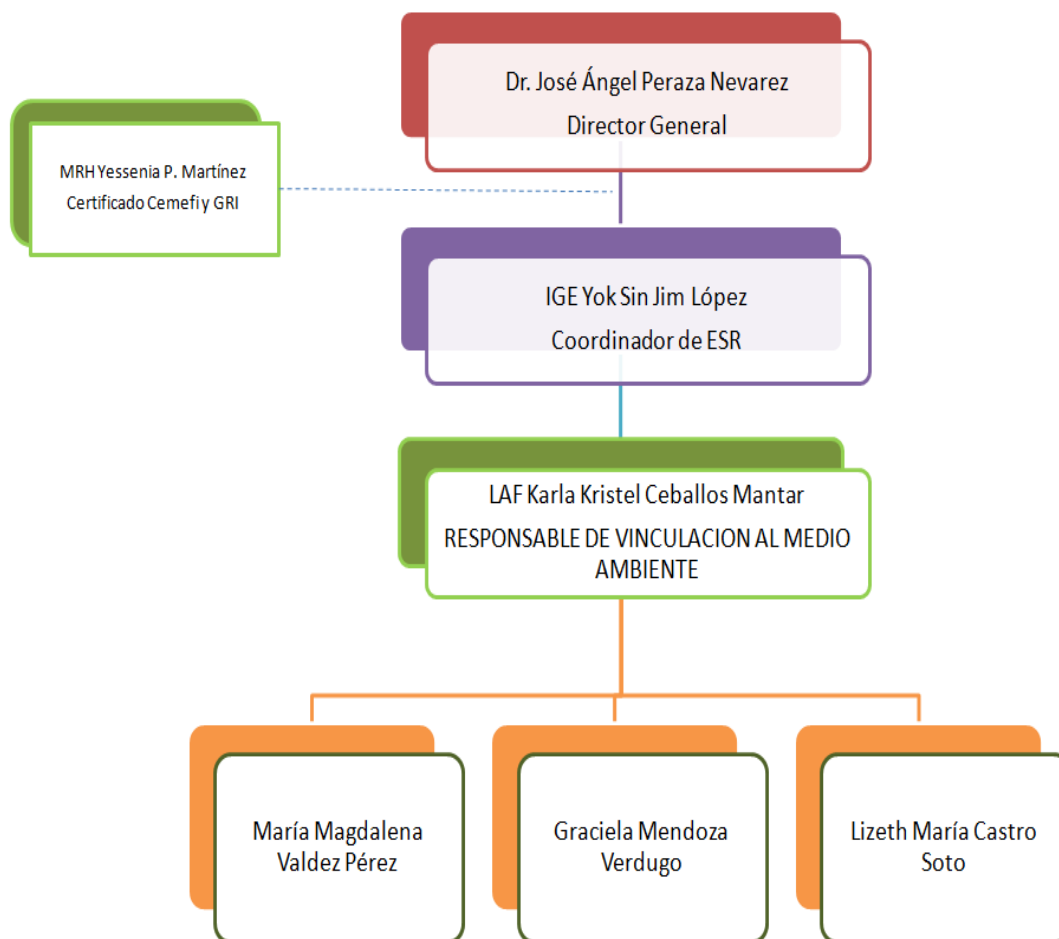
Dr. José Ángel Peraza Nevarez
Director General

MRH Yessenia P. Martínez
Certificado Cemefi y GRI

IGE Yok Sin Jim López
Coordinador de ESR

LAF Karla Kristel Ceballos Mantar
RESPONSABLE DE VINCULACION AL MEDIO AMBIENTE

María Magdalena Valdez Pérez

Graciela Mendoza Verdugo

Lizeth María Castro Soto